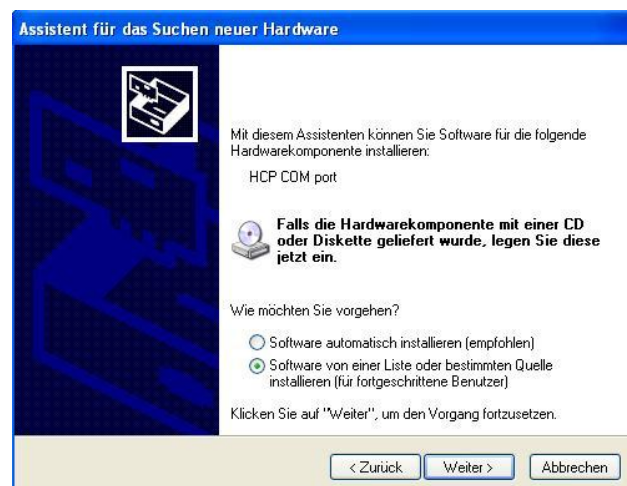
Assistent für das Suchen neuer Hardware

Mit diesem Assistenten können Sie Software für die folgende Hardwarekomponente installieren:

HCP COM port

Falls die Hardwarekomponente mit einer CD oder Diskette geliefert wurde, legen Sie diese jetzt ein.

Wie möchten Sie vorgehen?

Software automatisch installieren (empfohlen)

Software von einer Liste oder bestimmten Quelle installieren (für fortgeschrittene Benutzer)

Klicken Sie auf "Weiter", um den Vorgang fortzusetzen.

< Zurück Weiter > Abbrechen